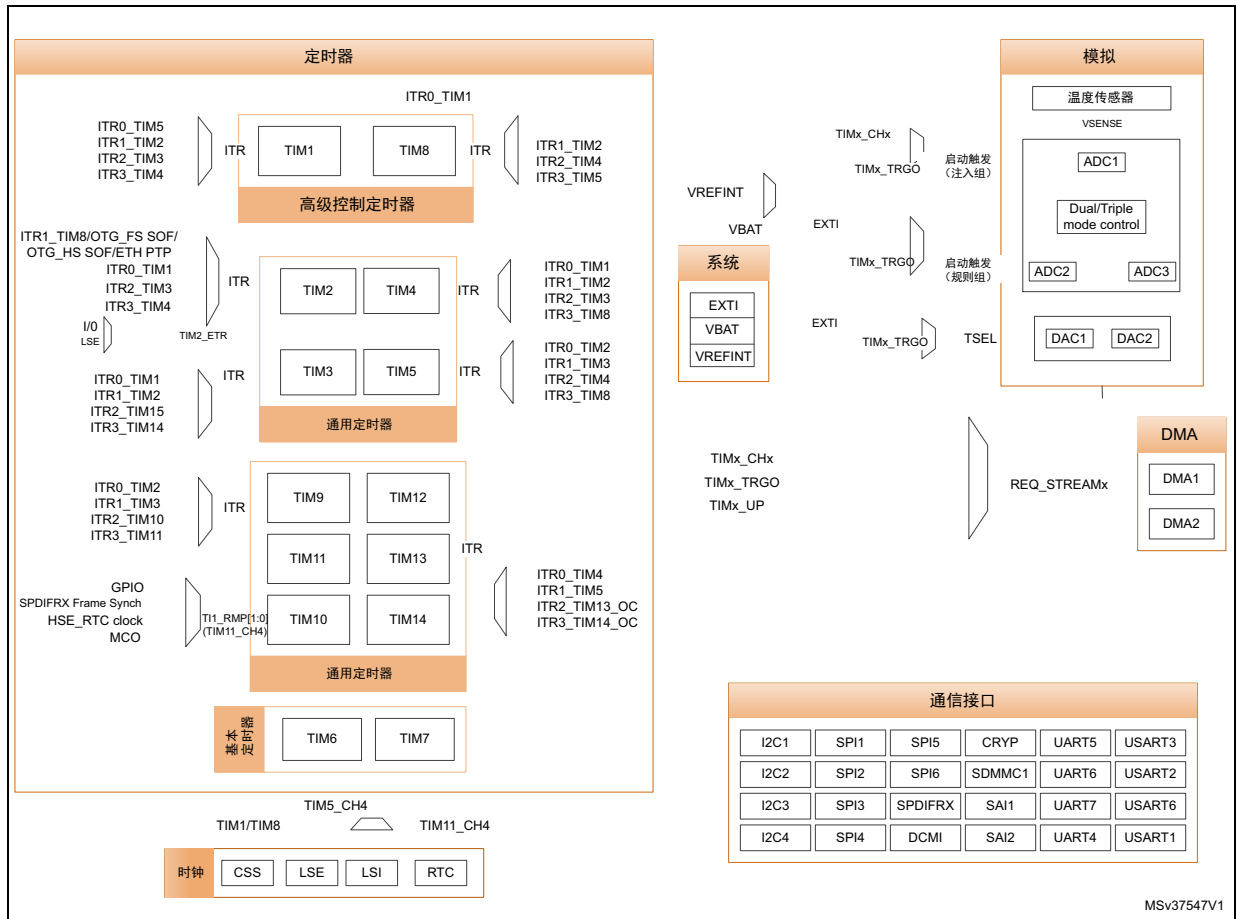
定时器

ITR0_TIM1

ITR0_TIM5
ITR1_TIM2
ITR2_TIM3
ITR3_TIM4

ITR

TIM1

TIM8

ITR

ITR1_TIM2
ITR2_TIM4
ITR3_TIM5

高级控制定时器

ITR1_TIM8/OTG_FS SOF/
OTG_HS SOF/ETH PTP
ITR0_TIM1
ITR2_TIM3
ITR3_TIM4

ITR

TIM2_ETR

I/0
LSE

TIM2

TIM4

ITR

ITR0_TIM1
ITR1_TIM2
ITR2_TIM3
ITR3_TIM8

ITR0_TIM1
ITR1_TIM2
ITR2_TIM15
ITR3_TIM14

ITR

TIM3

TIM5

ITR

ITR0_TIM2
ITR1_TIM3
ITR2_TIM4
ITR3_TIM8

通用定时器

ITR0_TIM2
ITR1_TIM3
ITR2_TIM10
ITR3_TIM11

ITR

TIM9

TIM12

TIM11

TIM13

ITR

GPIO
SPDIFRX Frame Synch
HSE_RTC clock
MCO

TI1_RMP[1:0]
(TIM11_CH4)

TIM10

TIM14

ITR0_TIM4
ITR1_TIM5
ITR2_TIM13_OC
ITR3_TIM14_OC

通用定时器

基本定时器

TIM6

TIM7

TIM5_CH4

TIM1/TIM8

TIM11_CH4

时钟

CSS

LSE

LSI

RTC

VREFINT

VBAT

系统

EXTI

VBAT

VREFINT

TIMx_CHx

TIMx_TRGO

启动触发
(注入组)

EXTI

TIMx_TRGO

启动触发
(规则组)

EXTI

TIMx_TRGO

TSEL

模拟

温度传感器

VSENSE

ADC1

Dual/Triple
mode control

ADC2

ADC3

DAC1

DAC2

DMA

TIMx_CHx
TIMx_TRGO
TIMx_UP

REQ_STREAMx

DMA1

DMA2

通信接口

| I2C1 | SPI1 | SPI5 | CRYP | UART5 | USART3 |
|---|---|---|---|---|---|
| I2C2 | SPI2 | SPI6 | SDMMC1 | UART6 | USART2 |
| I2C3 | SPI3 | SPDIFRX | SAI1 | UART7 | USART6 |
| I2C4 | SPI4 | DCMI | SAI2 | UART4 | USART1 |

MSv37547V1